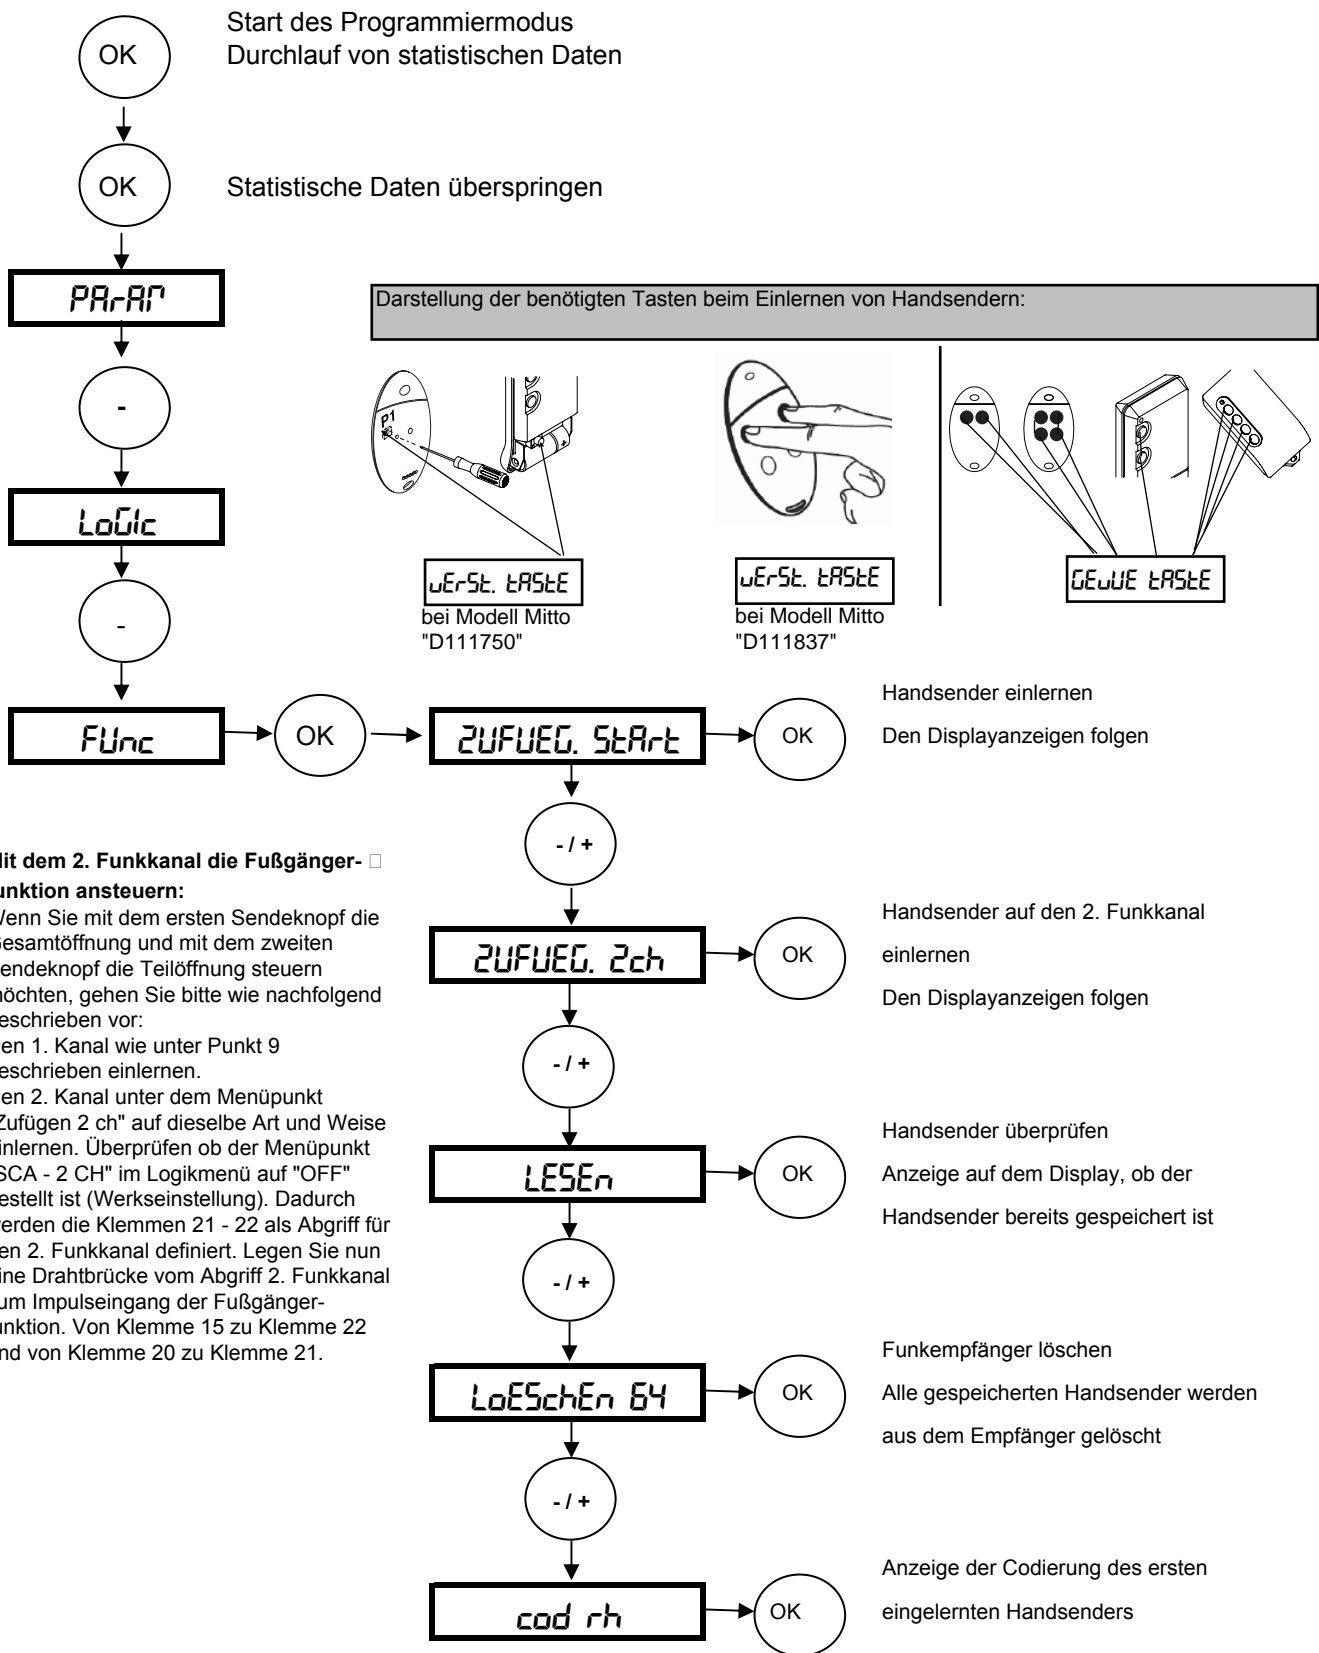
OK

Start des Programmiermodus
Durchlauf von statistischen Daten

OK

Statistische Daten überspringen

PArAP

Darstellung der benötigten Tasten beim Einlernen von Handsendern:

-

P1

LoGIc

-

uErSt. tAStE
bei Modell Mitto "D111750"

uErSt. tAStE
bei Modell Mitto "D111837"

GEuuE tAStE

FUnc

OK

ZUFUEG. StArt

OK

Handsender einlernen
Den Displayanzeigen folgen

- / +

lit dem 2. Funkkanal die Fußgänger-
unktion ansteuern:
Venn Sie mit dem ersten Sendeknopf die esamtöffnung und mit dem zweiten endeknopf die Teilöffnung steuern nöchten, gehen Sie bitte wie nachfolgend eschrieben vor:
en 1. Kanal wie unter Punkt 9 eschrieben einlernen.
en 2. Kanal unter dem Menüpunkt Zufügen 2 ch" auf dieselbe Art und Weise inlernen. Überprüfen ob der Menüpunkt SCA - 2 CH" im Logikmenü auf "OFF" estellt ist (Werkseinstellung). Dadurch erden die Klemmen 21 - 22 als Abgriff für en 2. Funkkanal definiert. Legen Sie nun ine Drahtbrücke vom Abgriff 2. Funkkanal um Impulseingang der Fußgänger-unktion. Von Klemme 15 zu Klemme 22 nd von Klemme 20 zu Klemme 21.

ZUFUEG. 2ch

OK

Handsender auf den 2. Funkkanal einlernen
Den Displayanzeigen folgen

- / +

LESEn

OK

Handsender überprüfen
Anzeige auf dem Display, ob der Handsender bereits gespeichert ist

- / +

LoESchEn 64

OK

Funkempfänger löschen
Alle gespeicherten Handsender werden aus dem Empfänger gelöscht

- / +

cod rh

OK

Anzeige der Codierung des ersten eingelernten Handsenders